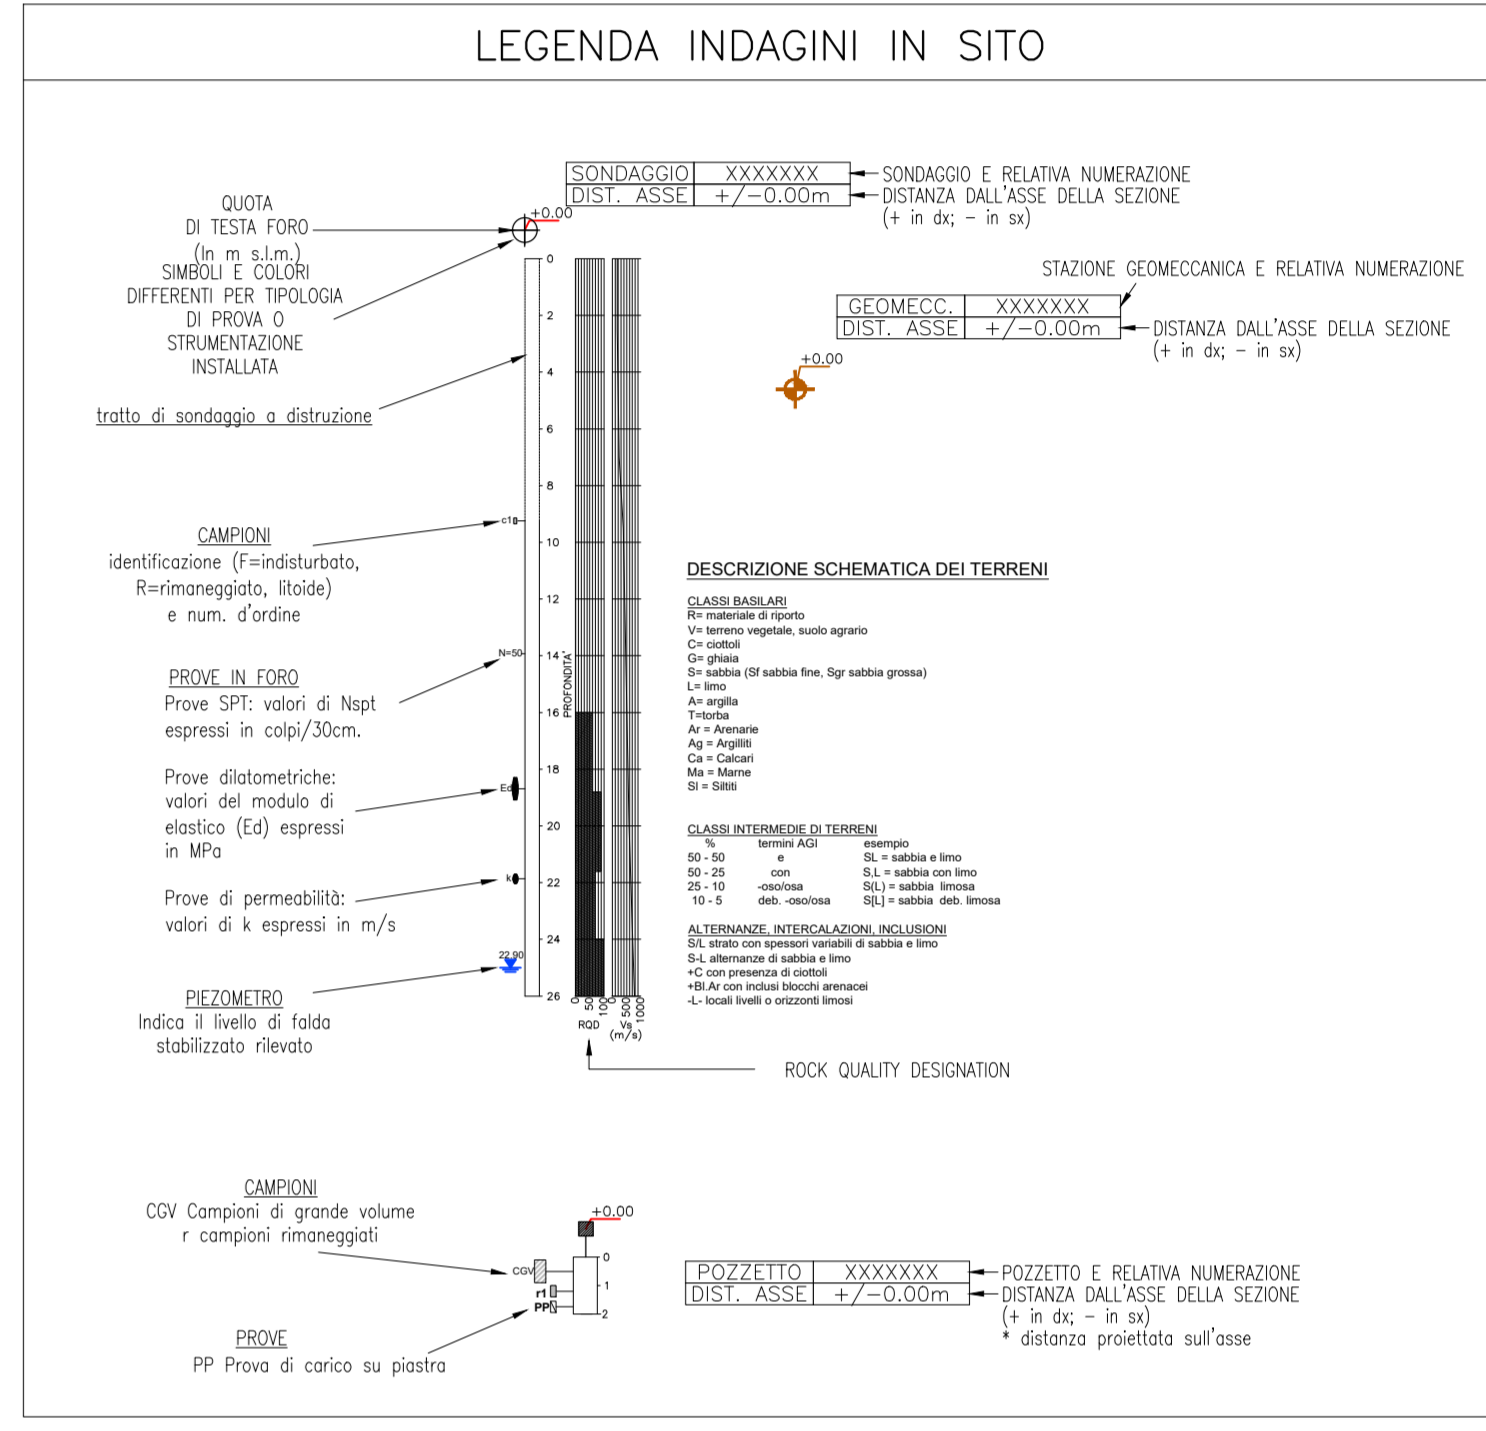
LEGENDA INDAGINI IN SITO

| SONDAGGIO | XXXXXXX |
|---|---|
| DIST. ASSE | +/-0.00m |

SONDAGGIO E RELATIVA NUMERAZIONE
DISTANZA DALL'ASSE DELLA SEZIONE
(+ in dx; - in sx)

QUOTA DI TESTA FORO (In m s.l.m.)

+0.00

SIMBOLI E COLORI DIFFERENTI PER TIPOLOGIA DI PROVA O STRUMENTAZIONE INSTALLATA

tratto di sondaggio a distruzione

CAMPIONI
identificazione (F=indisturbato, R=rimaneggiato, litoide) e num. d'ordine

PROVE IN FORO
Prove SPT: valori di Nspt espressi in colpi/30cm.

Prove dilatometriche: valori del modulo di elastico (Ed) espressi in MPa

Prove di permeabilità: valori di k espressi in m/s

PIEZOMETRO
Indica il livello di falda stabilizzato rilevato

0 2 4 6 8 10 12 14 16 18 20 22 24 26
c1
N=50
Ed
k
22.90
PROFONDITA'
0 50 100
RQD
500 1000
Vs (m/s)

ROCK QUALITY DESIGNATION

STAZIONE GEOMECCANICA E RELATIVA NUMERAZIONE

| GEOMECC. | XXXXXXX |
|---|---|
| DIST. ASSE | +/-0.00m |

DISTANZA DALL'ASSE DELLA SEZIONE
(+ in dx; - in sx)

+0.00

DESCRIZIONE SCHEMATICA DEI TERRENI

CLASSI BASILARI
R= materiale di riporto
V= terreno vegetale, suolo agrario
C= ciottoli
G= ghiaia
S= sabbia (Sf sabbia fine, Sgr sabbia grossa)
L= limo
A= argilla
T=torba
Ar = Arenarie
Ag = Argilliti
Ca = Calcari
Ma = Marne
Sl = Siltiti

CLASSI INTERMEDIE DI TERRENI

| % | termini AGI | esempio |
|---|---|---|
| 50 - 50 | e | SL = sabbia e limo |
| 50 - 25 | con | S,L = sabbia con limo |
| 25 - 10 | -oso/osa | S(L) = sabbia limosa |
| 10 - 5 | deb. -oso/osa | S[L] = sabbia deb. limosa |

ALTERNANZE, INTERCALAZIONI, INCLUSIONI
S/L strato con spessori variabili di sabbia e limo
S-L alternanze di sabbia e limo
+C con presenza di ciottoli
+Bl.Ar con inclusi blocchi arenacei
-L- locali livelli o orizzonti limosi

CAMPIONI
CGV Campioni di grande volume
r campioni rimaneggiati

PROVE
PP Prova di carico su piastra

+0.00
0 1 2
CGV
r1
PP

| POZZETTO | XXXXXXX |
|---|---|
| DIST. ASSE | +/-0.00m |

POZZETTO E RELATIVA NUMERAZIONE
DISTANZA DALL'ASSE DELLA SEZIONE
(+ in dx; - in sx)
* distanza proiettata sull'asse